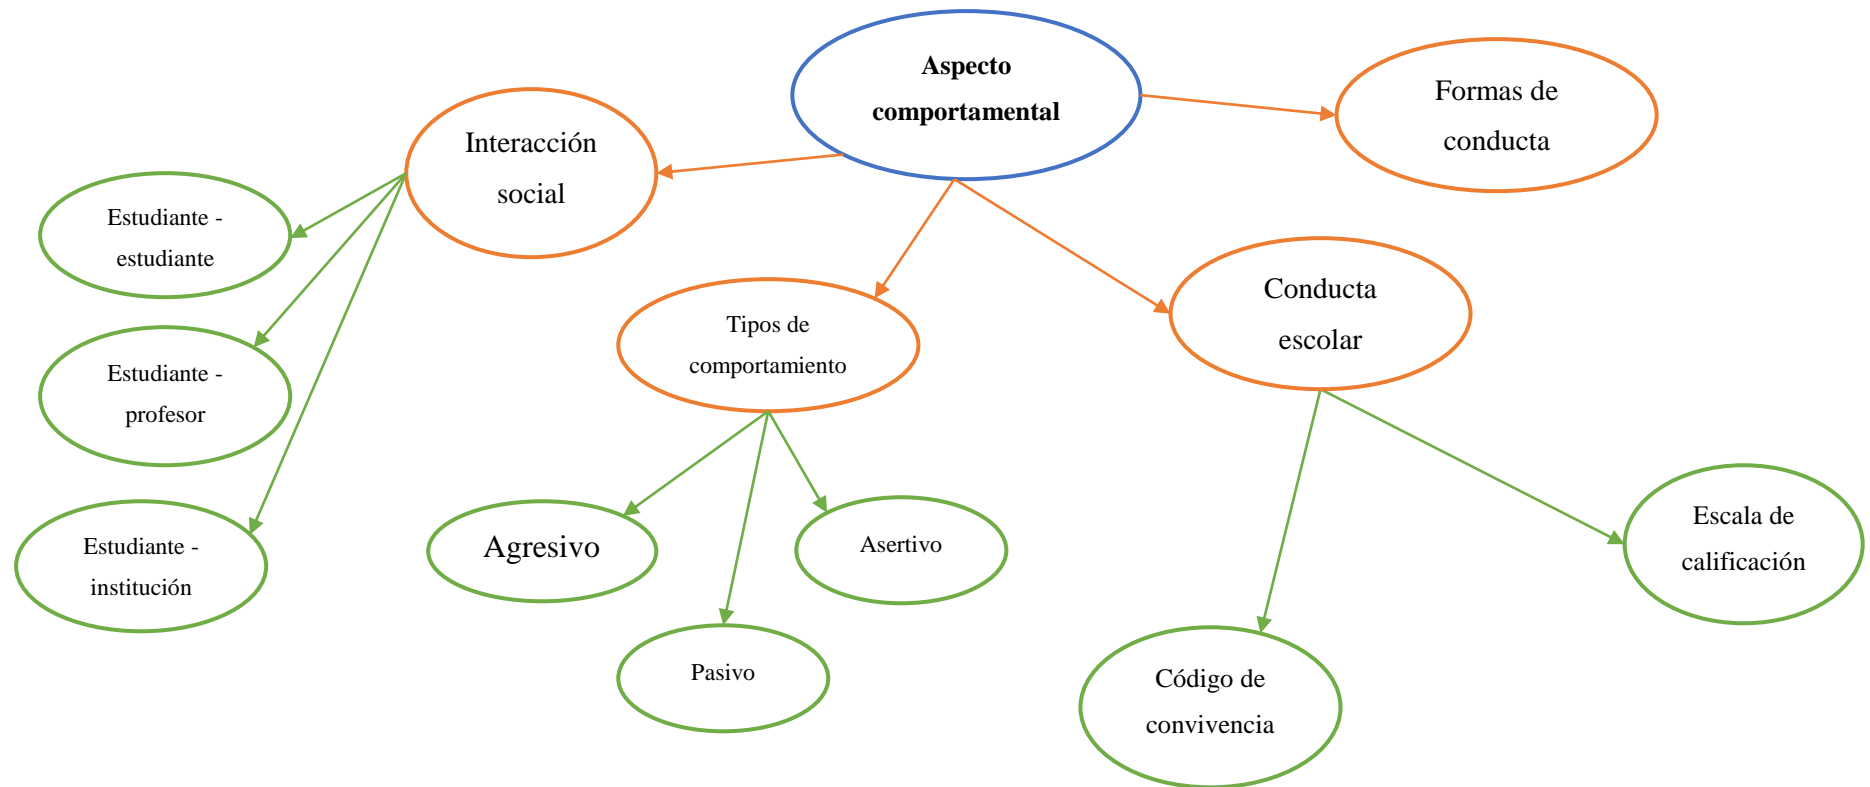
Aspecto comportamental

Formas de conducta

Interacción social

Estudiante - estudiante

Estudiante - profesor

Estudiante - institución

Tipos de comportamiento

Agresivo

Asertivo

Pasivo

Conducta escolar

Escala de calificación

Código de convivencia